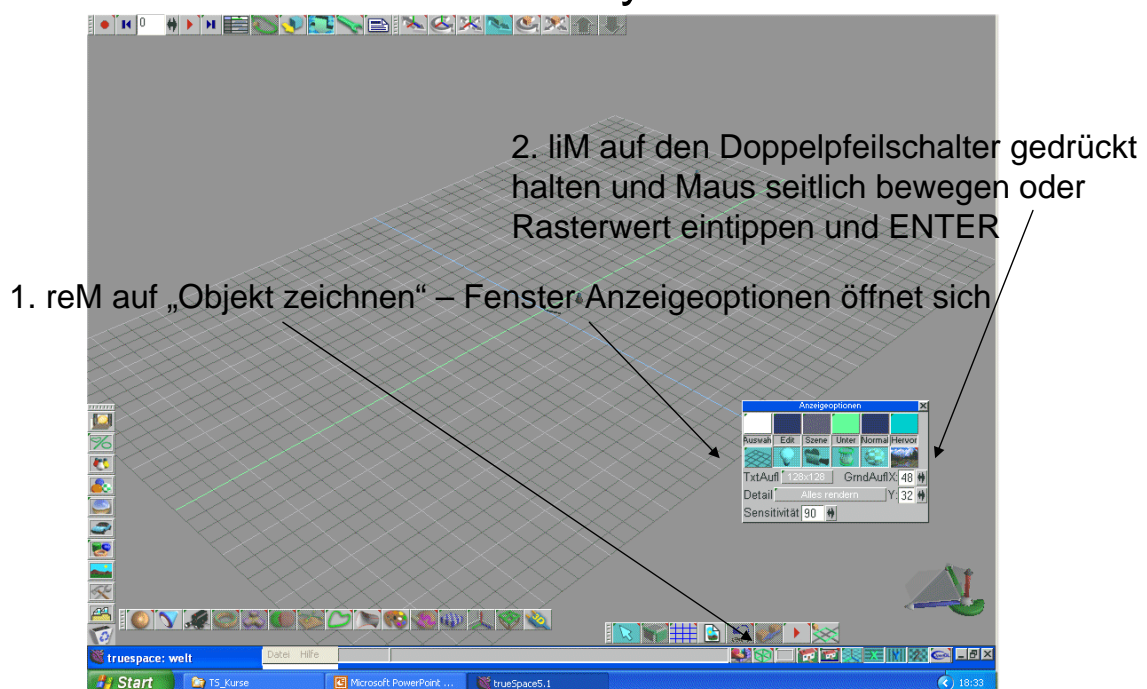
0

2. liM auf den Doppelpfeilschalter gedrückt halten und Maus seitlich bewegen oder Rasterwert eintippen und ENTER

1. reM auf „Objekt zeichnen“ – Fenster Anzeigeoptionen öffnet sich

Anzeigeoptionen

Auswah Edit Szene Unter Normal Hervor

TxtAufl 128x128 GrndAuflX 48

Detail Alles rendern Y 32

Sensitivität 90

truespace: welt

Datei Hilfe

Start

TS_Kurse

Microsoft PowerPoint ...

trueSpace5.1

18:33